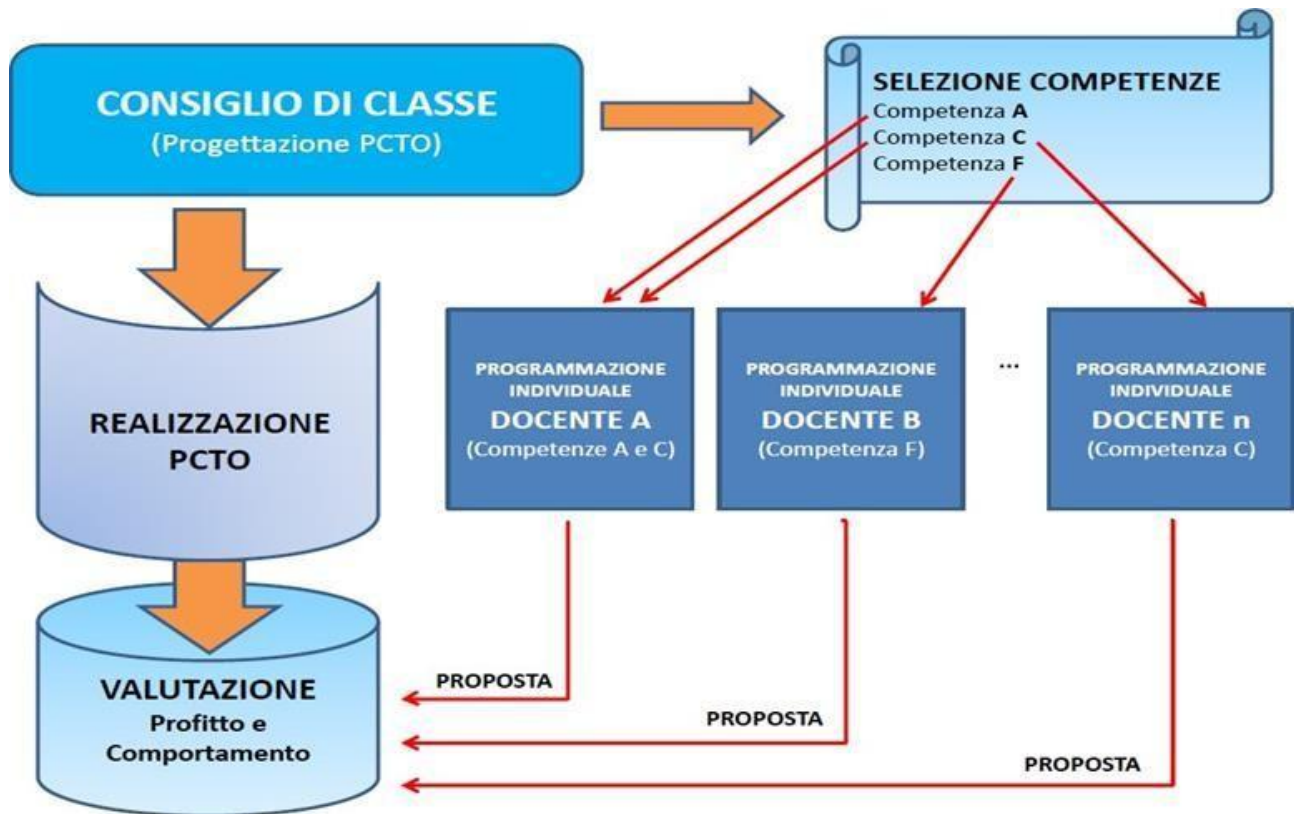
CONSIGLIO DI CLASSE
(Progettazione PCTO)

SELEZIONE COMPETENZE
Competenza A
Competenza C
Competenza F

REALIZZAZIONE PCTO

PROGRAMMAZIONE INDIVIDUALE
DOCENTE A
(Competenze A e C)

PROGRAMMAZIONE INDIVIDUALE
DOCENTE B
(Competenza F)

...

PROGRAMMAZIONE INDIVIDUALE
DOCENTE n
(Competenza C)

VALUTAZIONE
Profitto e Comportamento

PROPOSTA

PROPOSTA

PROPOSTA